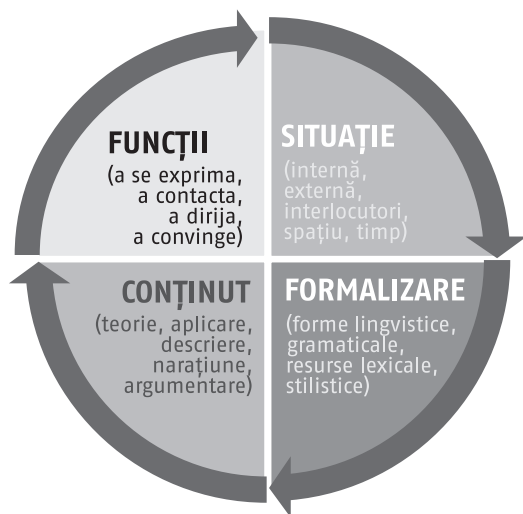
FUNCȚII
(a se exprima, a contacta, a dirija, a convinge)

SITUAȚIE
(internă, externă, interlocutori, spațiu, timp)

CONȚINUT
(teorie, aplicare, descriere, narațiune, argumentare)

FORMALIZARE
(forme lingvistice, gramaticale, resurse lexicale, stilistice)